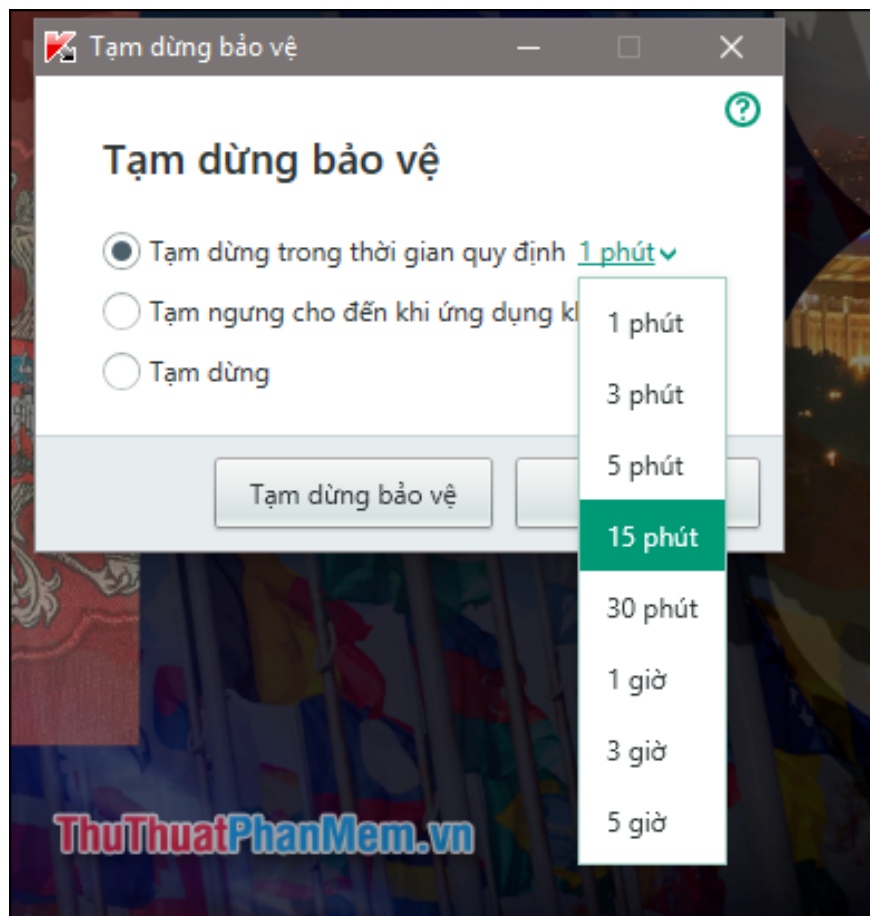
Tạm dừng bảo vệ

?

Tạm dừng bảo vệ

Tạm dừng trong thời gian quy định 1 phút

Tạm ngưng cho đến khi ứng dụng kh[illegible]

Tạm dừng

1 phút
3 phút
5 phút
15 phút
30 phút
1 giờ
3 giờ
5 giờ

Tạm dừng bảo vệ

ThuThuatPhanMem.vn